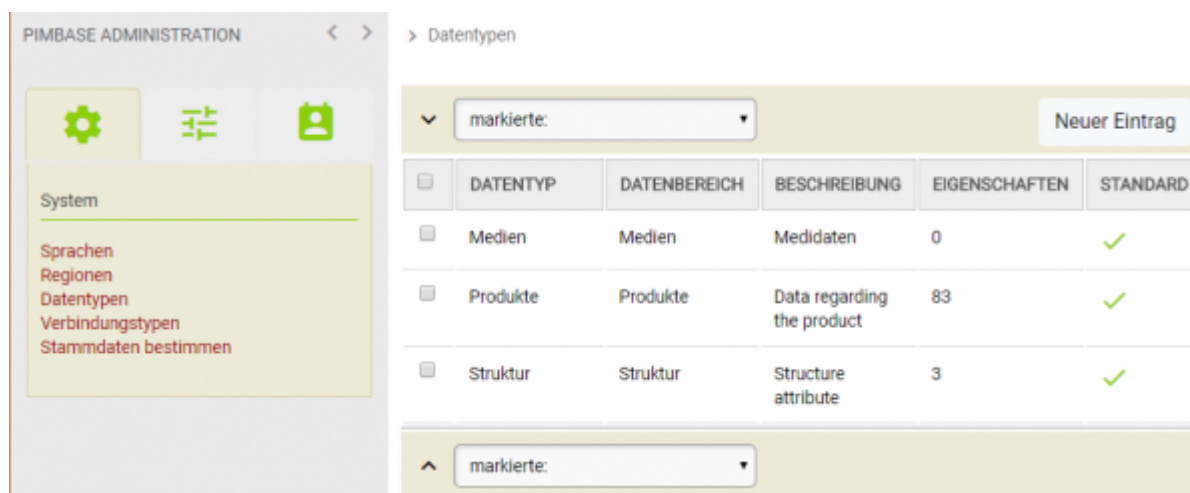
PIMBASE ADMINISTRATION < >

System

Sprachen
Regionen
Datentypen
Verbindungstypen
Stammdaten bestimmen

> Datentypen

markierte: ▾

Neuer Eintrag

| | DATENTYP | DATENBEREICH | BESCHREIBUNG | EIGENSCHAFTEN | STANDARD |
|---|---|---|---|---|---|
| | Medien | Medien | Medidaten | 0 | ✓ |
| | Produkte | Produkte | Data regarding the product | 83 | ✓ |
| | Struktur | Struktur | Structure attribute | 3 | ✓ |

markierte: ▾